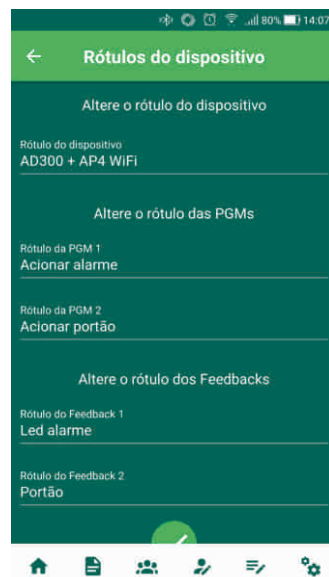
80% 14:07

Rótulos do dispositivo

Altere o rótulo do dispositivo

Rótulo do dispositivo
AD300 + AP4 WiFi

Altere o rótulo das PGMs

Rótulo da PGM 1
Acionar alarme

Rótulo da PGM 2
Acionar portão

Altere o rótulo dos Feedbacks

Rótulo do Feedback 1
Led alarme

Rótulo do Feedback 2
Portão